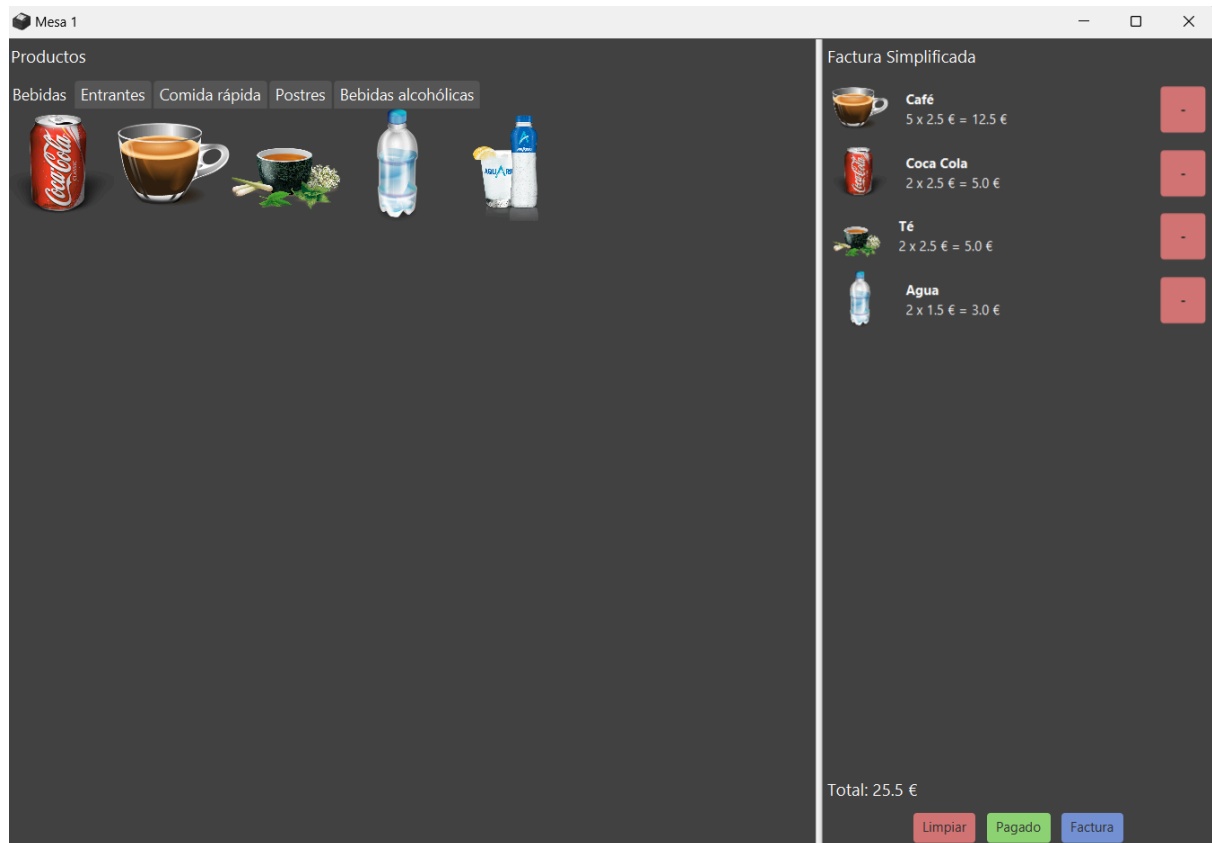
Mesa 1

Productos

Bebidas | Entrantes | Comida rápida | Postres | Bebidas alcohólicas

Factura Simplificada

Café
5 x 2.5 € = 12.5 €
-

Coca Cola
2 x 2.5 € = 5.0 €
-

Té
2 x 2.5 € = 5.0 €
-

Agua
2 x 1.5 € = 3.0 €
-

Total: 25.5 €

Limpiar | Pagado | Factura